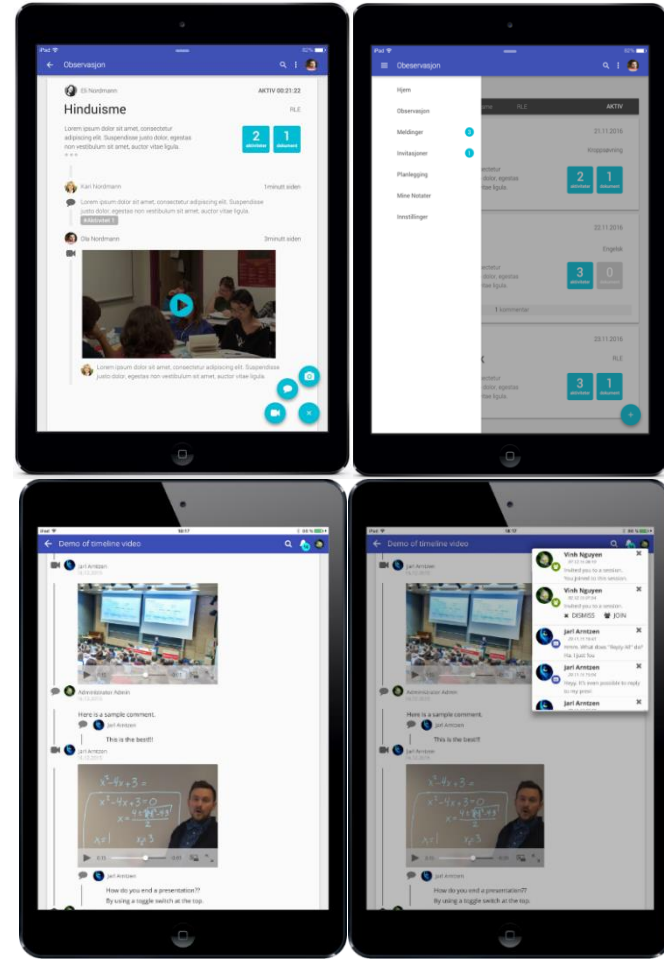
iPad
82%
Observasjon
Eli Nordmann
AKTIV 00:21:22
Hinduisme
RLE
Lorem ipsum dolor sit amet, consectetur adipiscing elit. Suspendisse justo dolor, egestas non vestibulum sit amet, auctor vitae ligula.
2 aktiviteter
1 dokument
Kari Nordmann
1minutt siden
Lorem ipsum dolor sit amet, consectetur adipiscing elit. Suspendisse justo dolor, egestas non vestibulum sit amet, auctor vitae ligula.
Ola Nordmann
3minutt siden
Lorem ipsum dolor sit amet, consectetur adipiscing elit. Suspendisse justo dolor, egestas non vestibulum sit amet, auctor vitae ligula.

iPad
82%
Observasjon
Hjem
Observasjon
Meldinger
3
Invitasjoner
1
Planlegging
Mine Notater
Innstillinger
RLE
AKTIV
21.11.2016
Kroppsøving
ectetur
dolor, egestas
amet,
2 aktiviteter
1 dokument
22.11.2016
Engelsk
ectetur
dolor, egestas
amet,
3 aktiviteter
0
1 kommentar
23.11.2016
RLE
ectetur
dolor, egestas
amet,
3 aktiviteter
1 dokument

iPad
Demo of timeline video
Jarl Arntzen
Administrator Admin
Here is a sample comment.
Jarl Arntzen
This is the best!!
Jarl Arntzen
$x^2-4x+3=$
$x^2-4x+3=0$
Jarl Arntzen
How do you end a presentation??
By using a toggle switch at the top.

iPad
Demo of timeline video
Vinh Nguyen
Invited you to a session.
You joined to this session.
Vinh Nguyen
Invited you to a session.
DISMISS
JOIN
Jarl Arntzen
hmm. What does "Reply All" do? Ha. I just fou
Jarl Arntzen
Yeyy. It's even possible to reply to my post.
Jarl Arntzen
Jarl Arntzen
Administrator Admin
Here is a sample comment.
Jarl Arntzen
This is the best!!
Jarl Arntzen
$x^2-4x+3=$
$x^2-4x+3=0$
Jarl Arntzen
How do you end a presentation??
By using a toggle switch at the top.